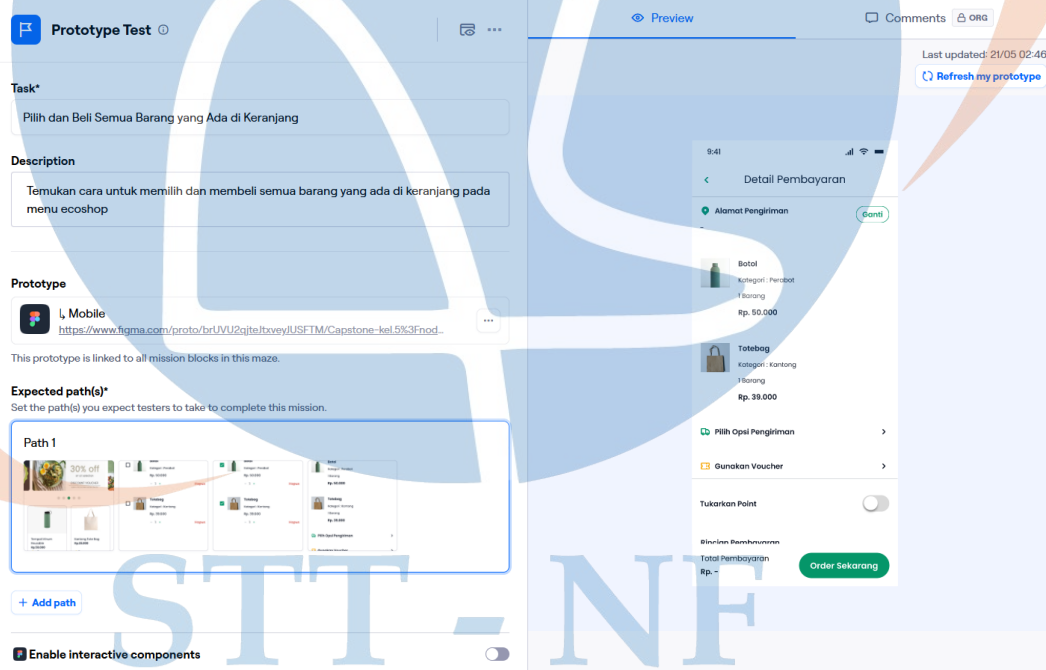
Prototype Test ⓘ

Preview

Comments ORG

Last updated: 21/05 02:46

Refresh my prototype

Task*

Pilih dan Beli Semua Barang yang Ada di Keranjang

Description

Temukan cara untuk memilih dan membeli semua barang yang ada di keranjang pada menu ecoshop

Prototype

↳ Mobile

https://www.figma.com/proto/brUVU2qjteJtxveyIUSFTM/Capstone-kel.5%3Fnod...

This prototype is linked to all mission blocks in this maze.

Expected path(s)*

Set the path(s) you expect testers to take to complete this mission.

Path 1

30% off

+ Add path

Enable interactive components

9:41

Detail Pembayaran

Alamat Pengiriman

Ganti

Botol

Kategori : Perabot

1 Barang

Rp. 50.000

Totebag

Kategori : Kantong

1 Barang

Rp. 39.000

Pilih Opsi Pengiriman

Gunakan Voucher

Tukarkan Point

Rincian Pembayaran

Total Pembayaran

Rp. -

Order Sekarang

STT - NF